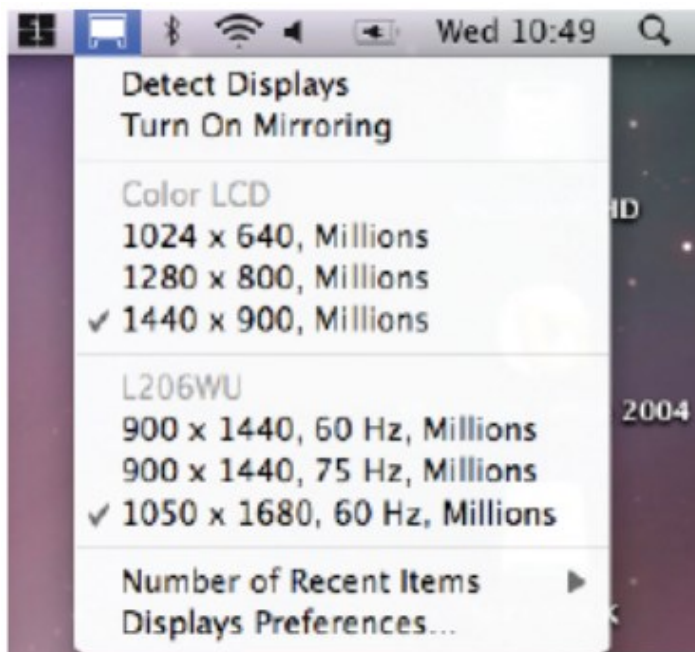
Wed 10:49

Detect Displays
Turn On Mirroring

Color LCD
1024 x 640, Millions
1280 x 800, Millions
✓ 1440 x 900, Millions

L206WU
900 x 1440, 60 Hz, Millions
900 x 1440, 75 Hz, Millions
✓ 1050 x 1680, 60 Hz, Millions

Number of Recent Items
Displays Preferences...

HD
2004